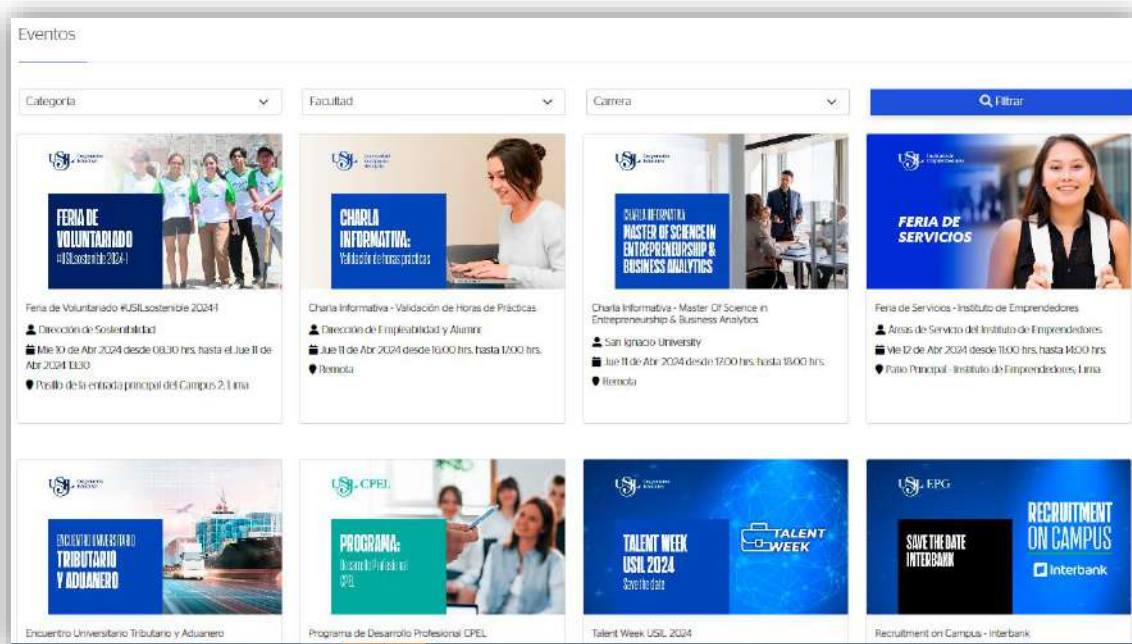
Eventos

Categoría
Facultad
Carrera
Filtrar

USIL
FERIA DE VOLUNTARIADO
#USILsostenible 2024-I

Feria de Voluntariado #USILsostenible 2024-I
Dirección de Sostenibilidad
Mie 10 de Abr 2024 desde 08:30 hrs. hasta el Jue 11 de Abr 2024 13:30
Pasillo de la entrada principal del Campus 2, Lima

USIL
CHARLA INFORMATIVA:
Validación de horas prácticas

Charla Informativa - Validación de Horas de Prácticas
Dirección de Empleabilidad y Alumni
Jue 11 de Abr 2024 desde 16:00 hrs. hasta 17:00 hrs.
Remota

USIL
CHARLA INFORMATIVA
MASTER OF SCIENCE IN ENTREPRENEURSHIP & BUSINESS ANALYTICS

Charla Informativa - Master Of Science in Entrepreneurship & Business Analytics
San Ignacio University
Jue 11 de Abr 2024 desde 17:00 hrs. hasta 18:00 hrs.
Remota

USIL
FERIA DE SERVICIOS

Feria de Servicios - Instituto de Emprendedores
Áreas de Servicio del Instituto de Emprendedores
Vie 12 de Abr 2024 desde 11:00 hrs. hasta 14:00 hrs.
Patio Principal - Instituto de Emprendedores, Lima

USIL
ENCUENTRO UNIVERSITARIO
TRIBUTARIO Y ADUANERO

Encuentro Universitario Tributario y Aduanero

USIL CPEL
PROGRAMA:
Desarrollo Profesional CPEL

Programa de Desarrollo Profesional CPEL

USIL
TALENT WEEK USIL 2024
Save the date
TALENT WEEK

Talent Week USIL 2024

USIL EPG
SAVE THE DATE INTERBANK
RECRUITMENT ON CAMPUS
Interbank

Recruitment on Campus - Interbank